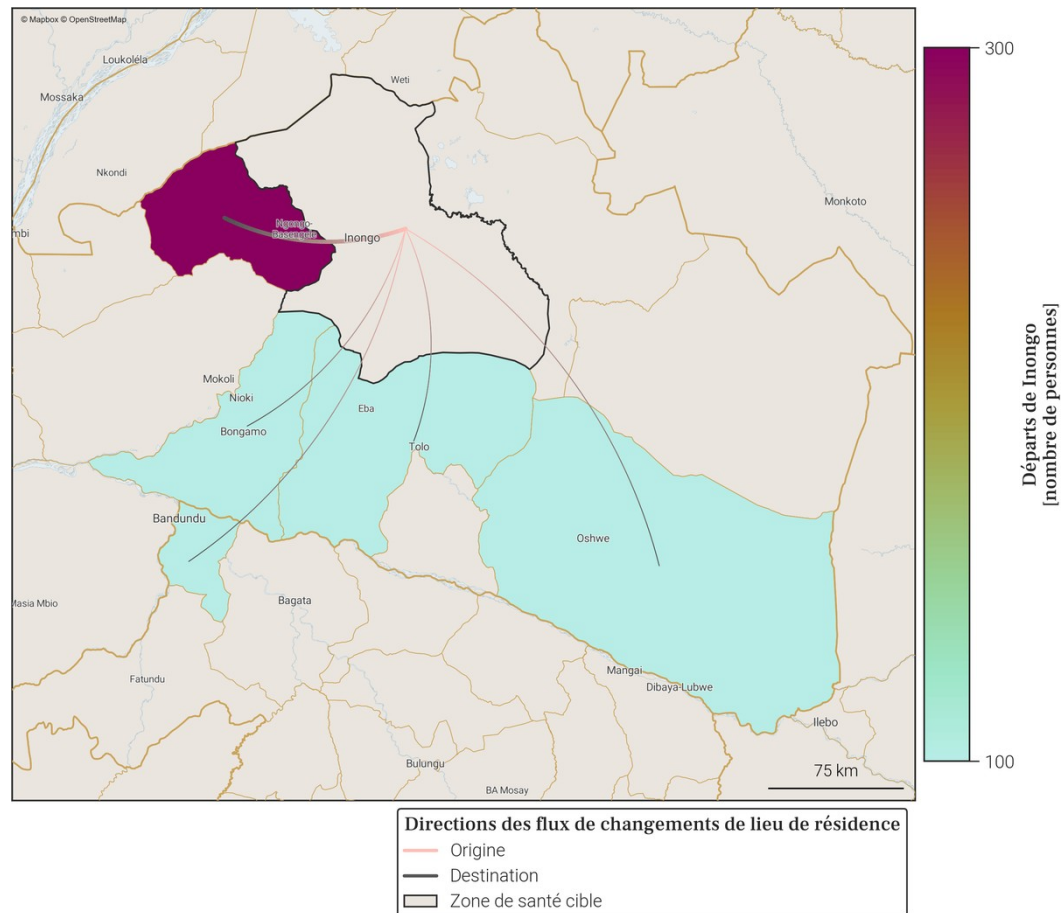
© Mapbox © OpenStreetMap

Loukoléla
Mossaka
Weti
Nkondi
Monkoto
mbi
Ngongo-Bosenge
Inongo
Mokoli
Nioki
Eba
Bongamo
Tolo
Bandundu
Oshwe
Masia Mbio
Bagata
Fatundu
Mangai
Dibaya-Lubwe
Ilebo
Bulungu
BA Mosay
75 km

300
100
Départs de Inongo
[nombre de personnes]

Directions des flux de changements de lieu de résidence
Origine
Destination
Zone de santé cible